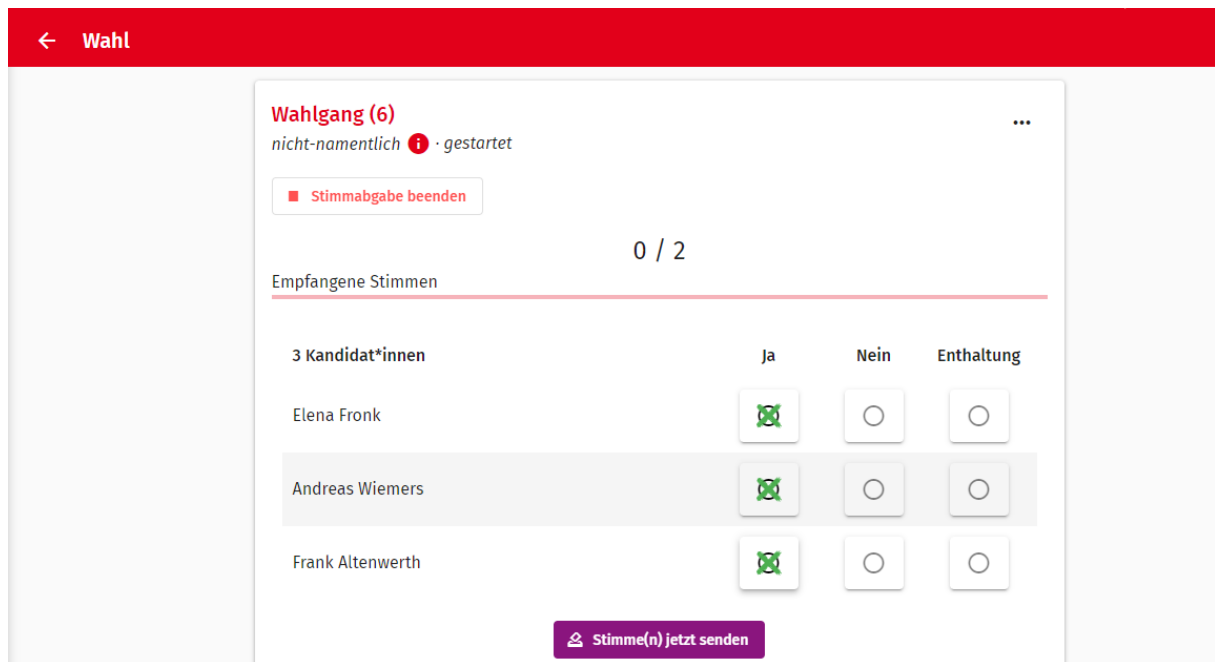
Wahl

Wahlgang (6)
nicht-namentlich · gestartet

Stimmabgabe beenden

0 / 2
Empfangene Stimmen

| 3 Kandidat*innen | Ja | Nein | Enthaltung |
|---|---|---|---|
| Elena Fronk | | | |
| Andreas Wiemers | | | |
| Frank Altenwerth | | | |

Stimme(n) jetzt senden